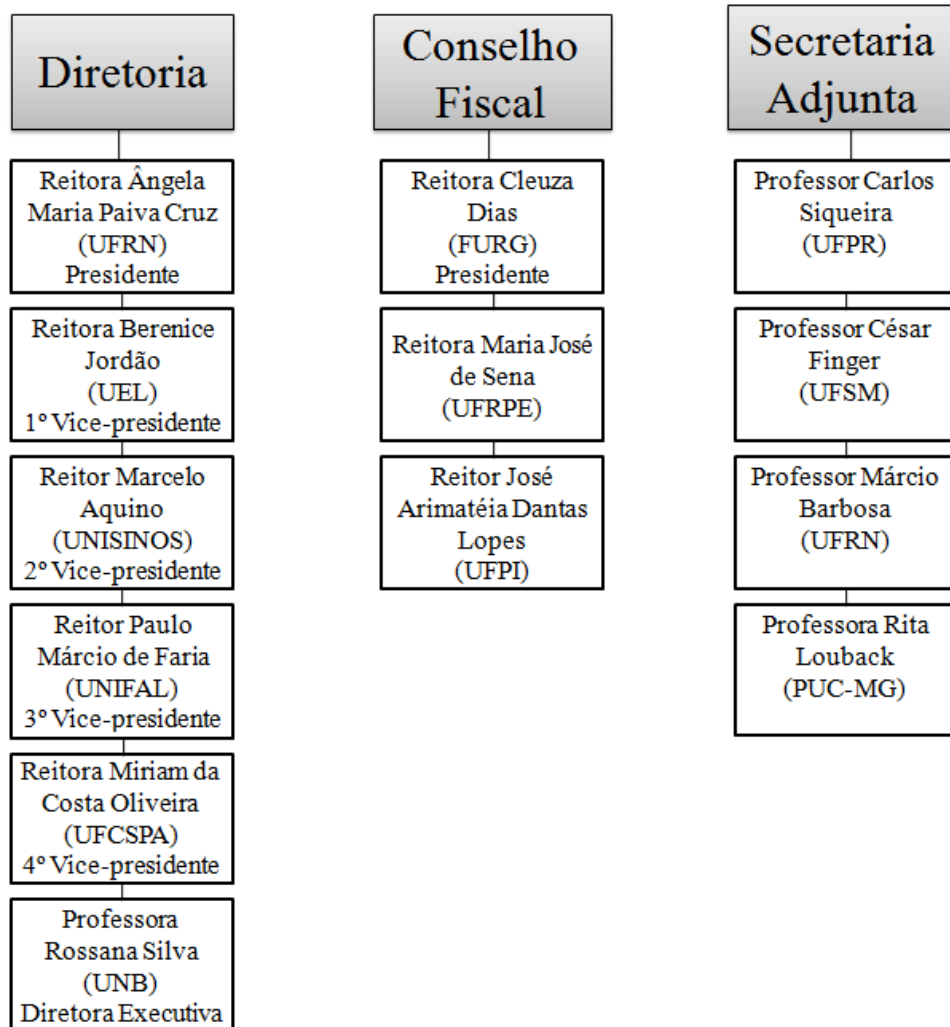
Diretoria

Reitora Ângela Maria Paiva Cruz (UFRN) Presidente

Reitora Berenice Jordão (UEL) 1º Vice-presidente

Reitor Marcelo Aquino (UNISINOS) 2º Vice-presidente

Reitor Paulo Márcio de Faria (UNIFAL) 3º Vice-presidente

Reitora Miriam da Costa Oliveira (UFCSPA) 4º Vice-presidente

Professora Rossana Silva (UNB) Diretora Executiva

Conselho Fiscal

Reitora Cleuza Dias (FURG) Presidente

Reitora Maria José de Sena (UFRPE)

Reitor José Arimatéia Dantas Lopes (UFPI)

Secretaria Adjunta

Professor Carlos Siqueira (UFPR)

Professor César Finger (UFSM)

Professor Márcio Barbosa (UFRN)

Professora Rita Louback (PUC-MG)